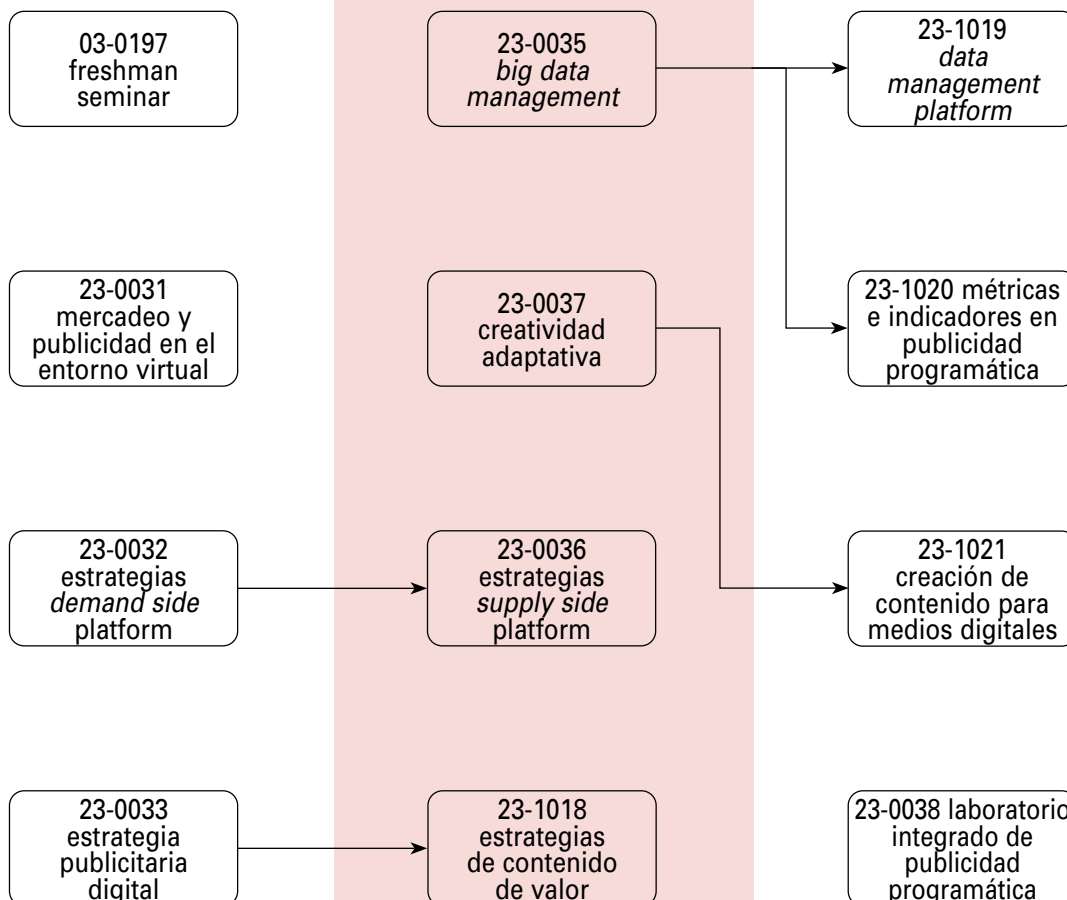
03-0197
freshman
seminar

23-0031
mercadeo y
publicidad en el
entorno virtual

23-0032
estrategias
*demand side*
platform

23-0033
estrategia
publicitaria
digital

23-0035
*big data*
*management*

23-0037
creatividad
adaptativa

23-0036
estrategias
*supply side*
platform

23-1018
estrategias
de contenido
de valor

23-1019
*data*
*management*
*platform*

23-1020 métricas
e indicadores en
publicidad
programática

23-1021
creación de
contenido para
medios digitales

23-0038 laboratorio
integrado de
publicidad
programática